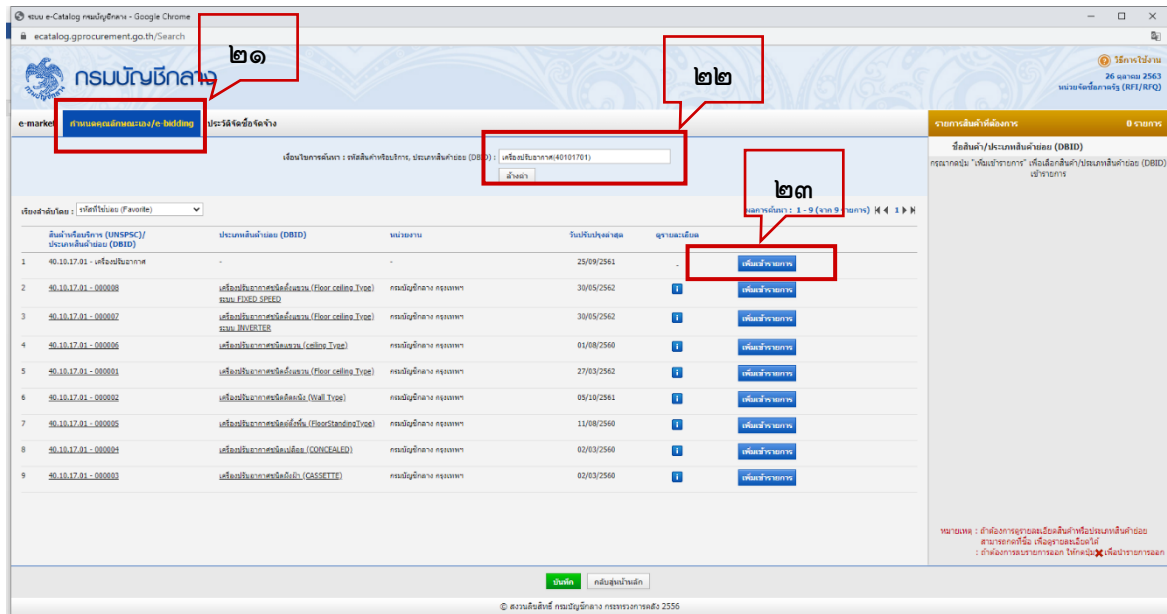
ระบบ e-Catalog กรมบัญชีกลาง - Google Chrome

ecatalog.gprocurement.go.th/Search

กรมบัญชีกลาง

๒๑

๒๒

วิธีการใช้งาน
26 ตุลาคม 2563
หน่วยจัดซื้อภาครัฐ (RFI/RFQ)

e-market | กำหนดคุณลักษณะเฉพาะ/e-bidding | ประวัติจัดซื้อจัดจ้าง

รายการสินค้าที่ต้องการ 0 รายการ

ชื่อสินค้า/ประเภทสินค้าย่อย (DBID)

กรุณากดปุ่ม "เพิ่มเข้ารายการ" เพื่อเลือกสินค้า/ประเภทสินค้าย่อย (DBID) เข้ารายการ

เงื่อนไขการค้นหา : รหัสสินค้าหรือบริการ, ประเภทสินค้าย่อย (DBID) : เครื่องปรับอากาศ(40101701)

ล้างค่า

๒๓

เรียงลำดับโดย : รหัสที่ใช้บ่อย (Favorite)

ผลการค้นหา : 1 - 9 (จาก 9 รายการ) 1

| | สินค้าหรือบริการ (UNSPSC)/ประเภทสินค้าย่อย (DBID) | ประเภทสินค้าย่อย (DBID) | หน่วยงาน | วันปรับปรุงล่าสุด | ดูรายละเอียด | |
|---|---|---|---|---|---|---|
| 1 | 40.10.17.01 - เครื่องปรับอากาศ | - | - | 25/09/2561 | - | เพิ่มเข้ารายการ |
| 2 | 40.10.17.01 - 000008 | เครื่องปรับอากาศชนิดตั้งแขวน (Floor ceiling Type) ระบบ FIXED SPEED | กรมบัญชีกลาง กรุงเทพฯ | 30/05/2562 | i | เพิ่มเข้ารายการ |
| 3 | 40.10.17.01 - 000007 | เครื่องปรับอากาศชนิดตั้งแขวน (Floor ceiling Type) ระบบ INVERTER | กรมบัญชีกลาง กรุงเทพฯ | 30/05/2562 | i | เพิ่มเข้ารายการ |
| 4 | 40.10.17.01 - 000006 | เครื่องปรับอากาศชนิดแขวน (ceiling Type) | กรมบัญชีกลาง กรุงเทพฯ | 01/08/2560 | i | เพิ่มเข้ารายการ |
| 5 | 40.10.17.01 - 000001 | เครื่องปรับอากาศชนิดตั้งแขวน (Floor ceiling Type) | กรมบัญชีกลาง กรุงเทพฯ | 27/03/2562 | i | เพิ่มเข้ารายการ |
| 6 | 40.10.17.01 - 000002 | เครื่องปรับอากาศชนิดติดผนัง (Wall Type) | กรมบัญชีกลาง กรุงเทพฯ | 05/10/2561 | i | เพิ่มเข้ารายการ |
| 7 | 40.10.17.01 - 000005 | เครื่องปรับอากาศชนิดตั้งพื้น (FloorStandingType) | กรมบัญชีกลาง กรุงเทพฯ | 11/08/2560 | i | เพิ่มเข้ารายการ |
| 8 | 40.10.17.01 - 000004 | เครื่องปรับอากาศชนิดเปลือย (CONCEALED) | กรมบัญชีกลาง กรุงเทพฯ | 02/03/2560 | i | เพิ่มเข้ารายการ |
| 9 | 40.10.17.01 - 000003 | เครื่องปรับอากาศชนิดฝังฝ้า (CASSETTE) | กรมบัญชีกลาง กรุงเทพฯ | 02/03/2560 | i | เพิ่มเข้ารายการ |

หมายเหตุ : ถ้าต้องการดูรายละเอียดสินค้าหรือประเภทสินค้าย่อย สามารถกดที่ชื่อ เพื่อดูรายละเอียดได้
: ถ้าต้องการลบรายการออก ให้กดปุ่ม ✖ เพื่อนำรายการออก

บันทึก | กลับสู่หน้าหลัก

© สงวนลิขสิทธิ์ กรมบัญชีกลาง กระทรวงการคลัง 2556